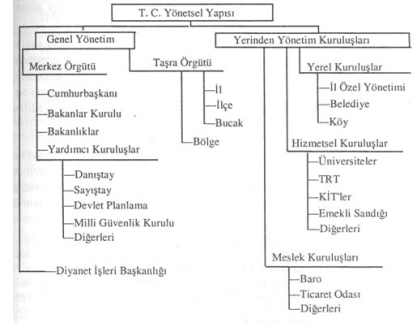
T. C. Yönetsel Yapısı

Genel Yönetim

Merkez Örgütü

Cumhurbaşkanı

Bakanlar Kurulu

Bakanlıklar

Yardımcı Kuruluşlar

Danıştay

Sayıştay

Devlet Planlama

Milli Güvenlik Kurulu

Diğerleri

Diyanet İşleri Başkanlığı

Taşra Örgütü

İl

İlçe

Bucak

Bölge

Yerinden Yönetim Kuruluşları

Yerel Kuruluşlar

İl Özel Yönetimi

Belediye

Köy

Hizmetsel Kuruluşlar

Üniversiteler

TRT

KİT'ler

Emekli Sandığı

Diğerleri

Meslek Kuruluşları

Baro

Ticaret Odası

Diğerleri